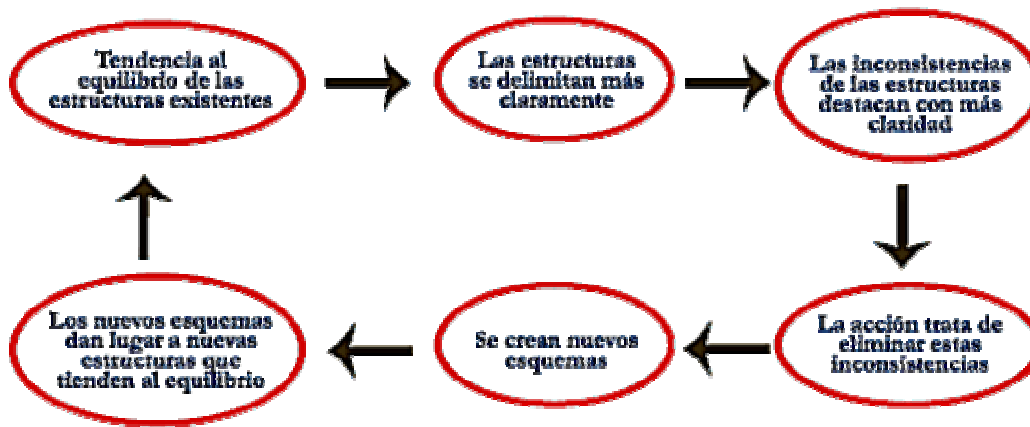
Tendencia al equilibrio de las estructuras existentes

Las estructuras se delimitan más claramente

Las inconsistencias de las estructuras destacan con más claridad

La acción trata de eliminar estas inconsistencias

Se crean nuevos esquemas

Los nuevos esquemas dan lugar a nuevas estructuras que tienden al equilibrio